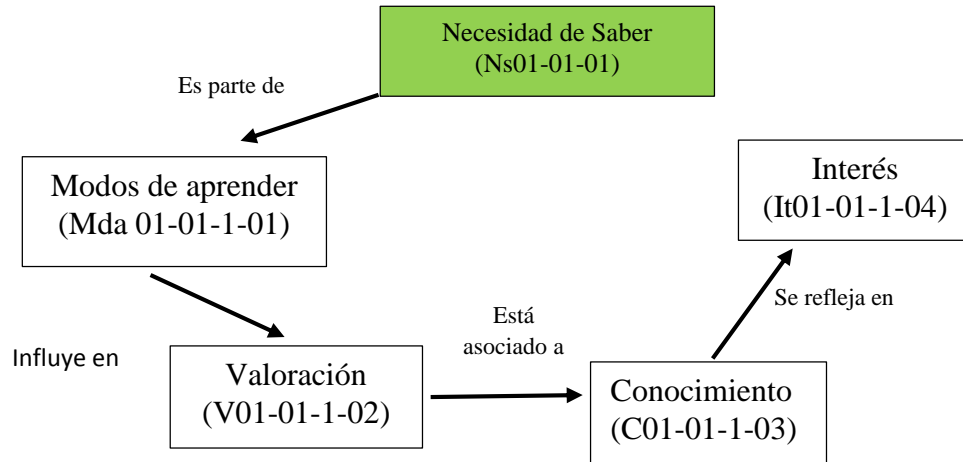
Necesidad de Saber
(Ns01-01-01)

Es parte de

Modos de aprender
(Mda 01-01-1-01)

Interés
(It01-01-1-04)

Se refleja en

Está asociado a

Influye en

Valoración
(V01-01-1-02)

Conocimiento
(C01-01-1-03)